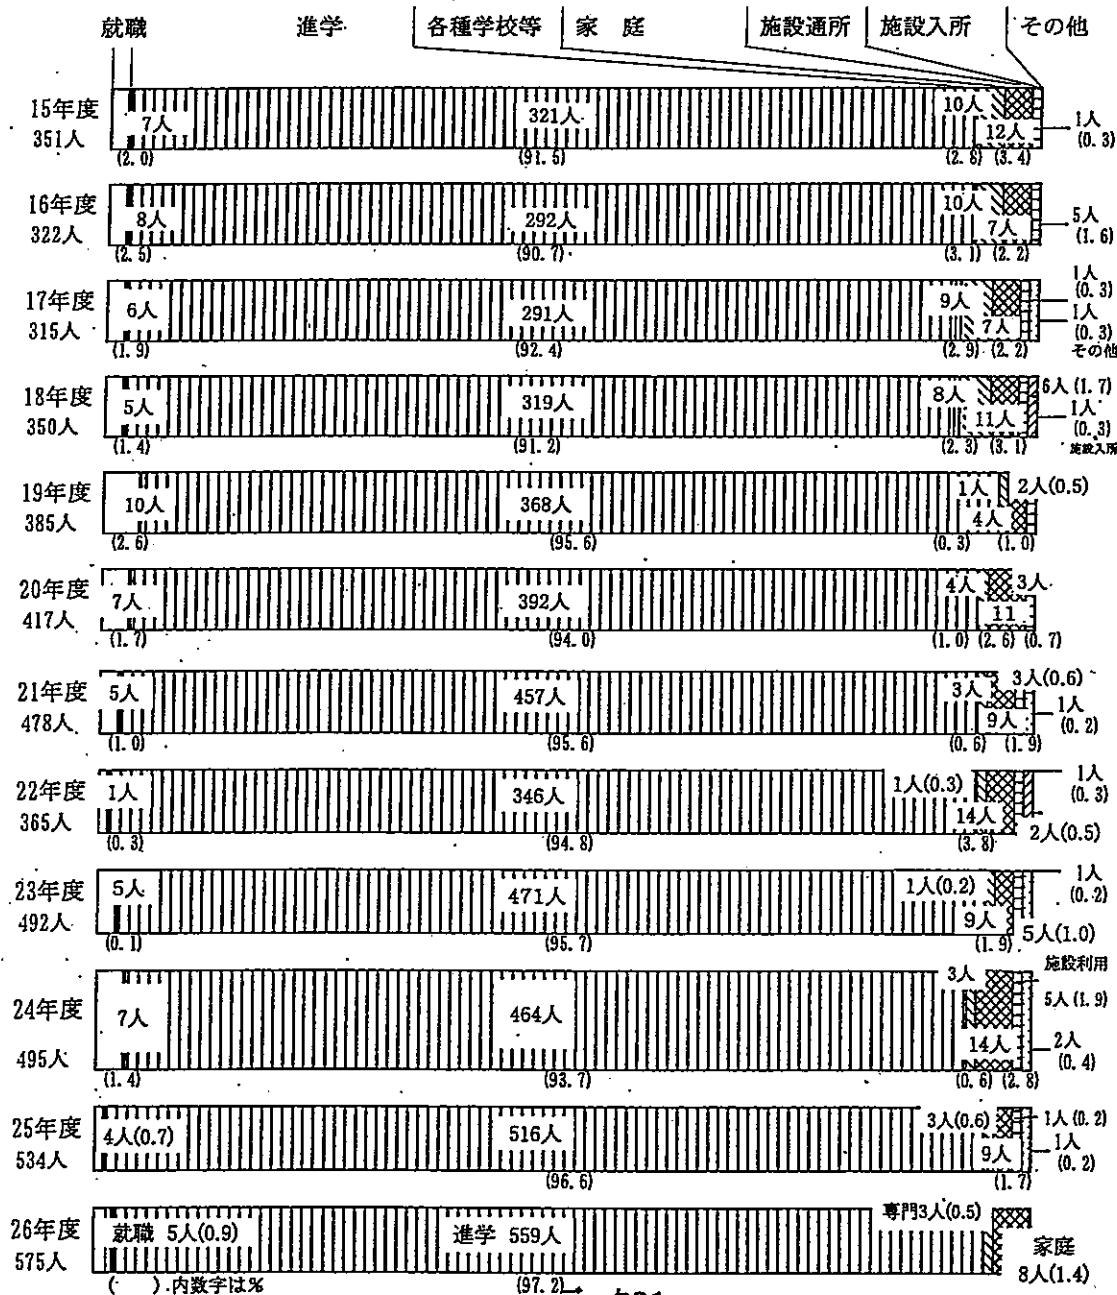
就職　進学　各種学校等　家　庭　施設通所　施設入所　その他

15年度 351人　7人 (2.0)　321人 (91.5)　10人 (2.8)　12人 (3.4)　1人 (0.3)

16年度 322人　8人 (2.5)　292人 (90.7)　10人 (3.1)　7人 (2.2)　5人 (1.6)

17年度 315人　6人 (1.9)　291人 (92.4)　9人 (2.9)　7人 (2.2)　1人 (0.3)　1人 (0.3) その他

18年度 350人　5人 (1.4)　319人 (91.2)　8人 (2.3)　11人 (3.1)　6人 (1.7)　1人 (0.3) 施設入所

19年度 385人　10人 (2.6)　368人 (95.6)　1人 (0.3)　4人 (1.0)　2人(0.5)

20年度 417人　7人 (1.7)　392人 (94.0)　4人 (1.0)　11 (2.6)　3人 (0.7)

21年度 478人　5人 (1.0)　457人 (95.6)　3人 (0.6)　9人 (1.9)　3人(0.6)　1人 (0.2)

22年度 365人　1人 (0.3)　346人 (94.8)　1人(0.3)　14人 (3.8)　1人 (0.3)　2人(0.5)

23年度 492人　5人 (0.1)　471人 (95.7)　1人(0.2)　9人 (1.9)　1人 (0.2)　5人(1.0)

24年度 495人　7人 (1.4)　464人 (93.7)　3人 (0.6)　14人 (2.8)　施設利用 5人 (1.9)　2人 (0.4)

25年度 534人　4人(0.7)　516人 (96.6)　3人(0.6)　9人 (1.7)　1人 (0.2)　1人 (0.2)

26年度 575人　就職 5人(0.9)　進学 559人 (97.2)　専門3人(0.5)　家庭 8人(1.4)

(　) 内数字は%